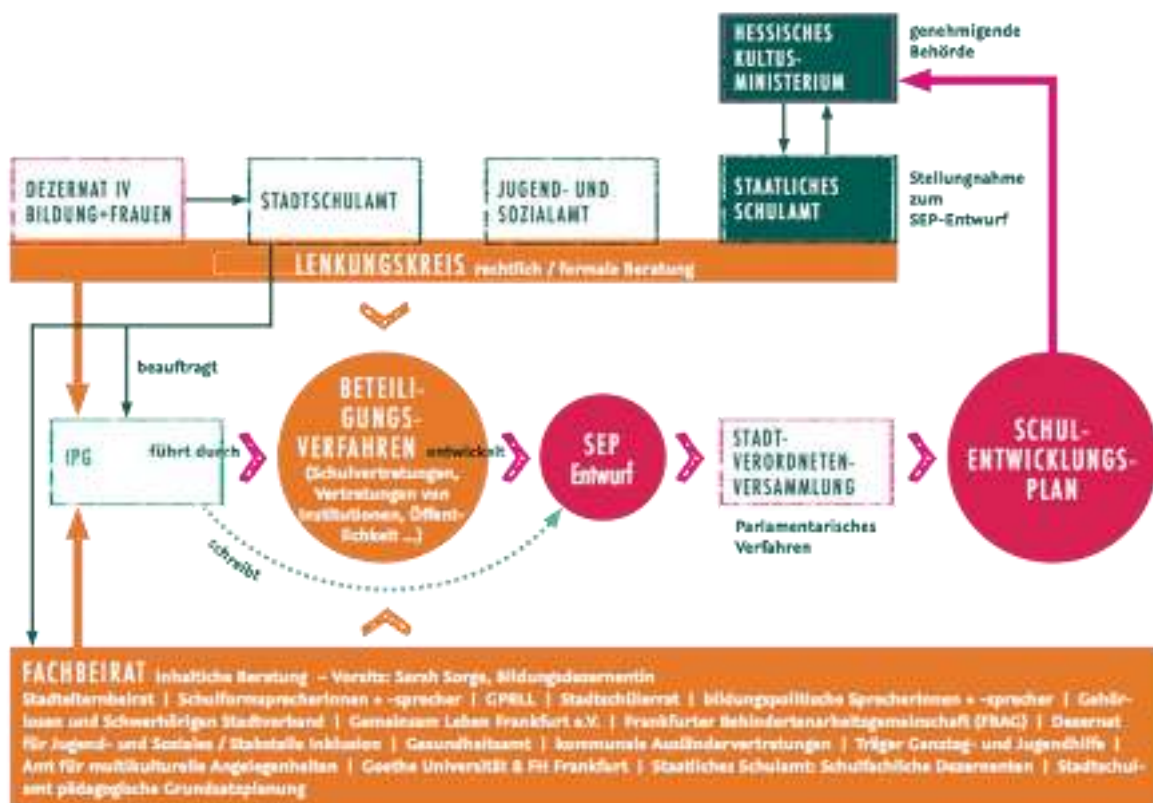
HESSISCHES KULTUSMINISTERIUM

genehmigende Behörde

DEZERNAT IV BILDUNG+FRAUEN

STADTSCHULAMT

JUGEND- UND SOZIALAMT

STAATLICHES SCHULAMT

Stellungnahme zum SEP-Entwurf

LENKUNGSKREIS rechtlich / formale Beratung

beauftragt

IPG

führt durch

BETEILIGUNGSVERFAHREN (Schulvertretungen, Vertretungen von Institutionen, Öffentlichkeit ...)

entwickelt

SEP Entwurf

STADTVERORDNETENVERSAMMLUNG

Parlamentarisches Verfahren

SCHULENTWICKLUNGSPLAN

schreibt

FACHBEIRAT inhaltliche Beratung – Vorsitz: Sarah Sorge, Bildungsdezernentin
Stadtelternbeirat | Schulformsprecherinnen + -sprecher | GPRLL | Stadtschülerrat | bildungspolitische Sprecherinnen + -sprecher | Gehörlosen und Schwerhörigen Stadtverband | Gemeinsam Leben Frankfurt e.V. | Frankfurter Behindertenarbeitsgemeinschaft (FBAG) | Dezernat für Jugend- und Soziales / Stabstelle Inklusion | Gesundheitsamt | kommunale Ausländervertretungen | Träger Ganztag- und Jugendhilfe | Amt für multikulturelle Angelegenheiten | Goethe Universität & FH Frankfurt | Staatliches Schulamt: Schulfachliche Dezernenten | Stadtschulamt pädagogische Grundsatzplanung